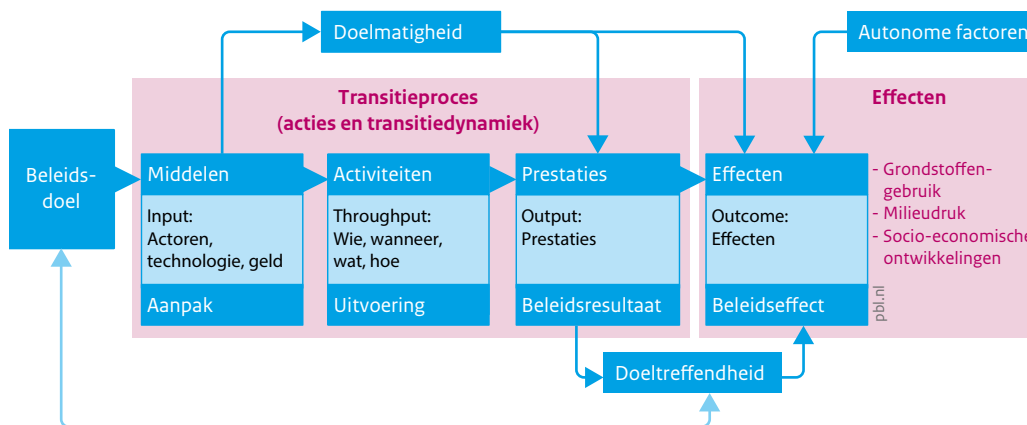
Doelmatigheid

Autonome factoren

Transitieproces
(acties en transitiedynamiek)

Effecten

Beleidsdoel

Middelen
Input:
Actoren, technologie, geld
Aanpak

Activiteiten
Throughput:
Wie, wanneer, wat, hoe
Uitvoering

Prestaties
Output:
Prestaties
Beleidsresultaat

Effecten
Outcome:
Effecten
Beleidseffect

- Grondstoffengebruik
- Milieudruk
- Socio-economische ontwikkelingen

pbl.nl

Doeltreffendheid